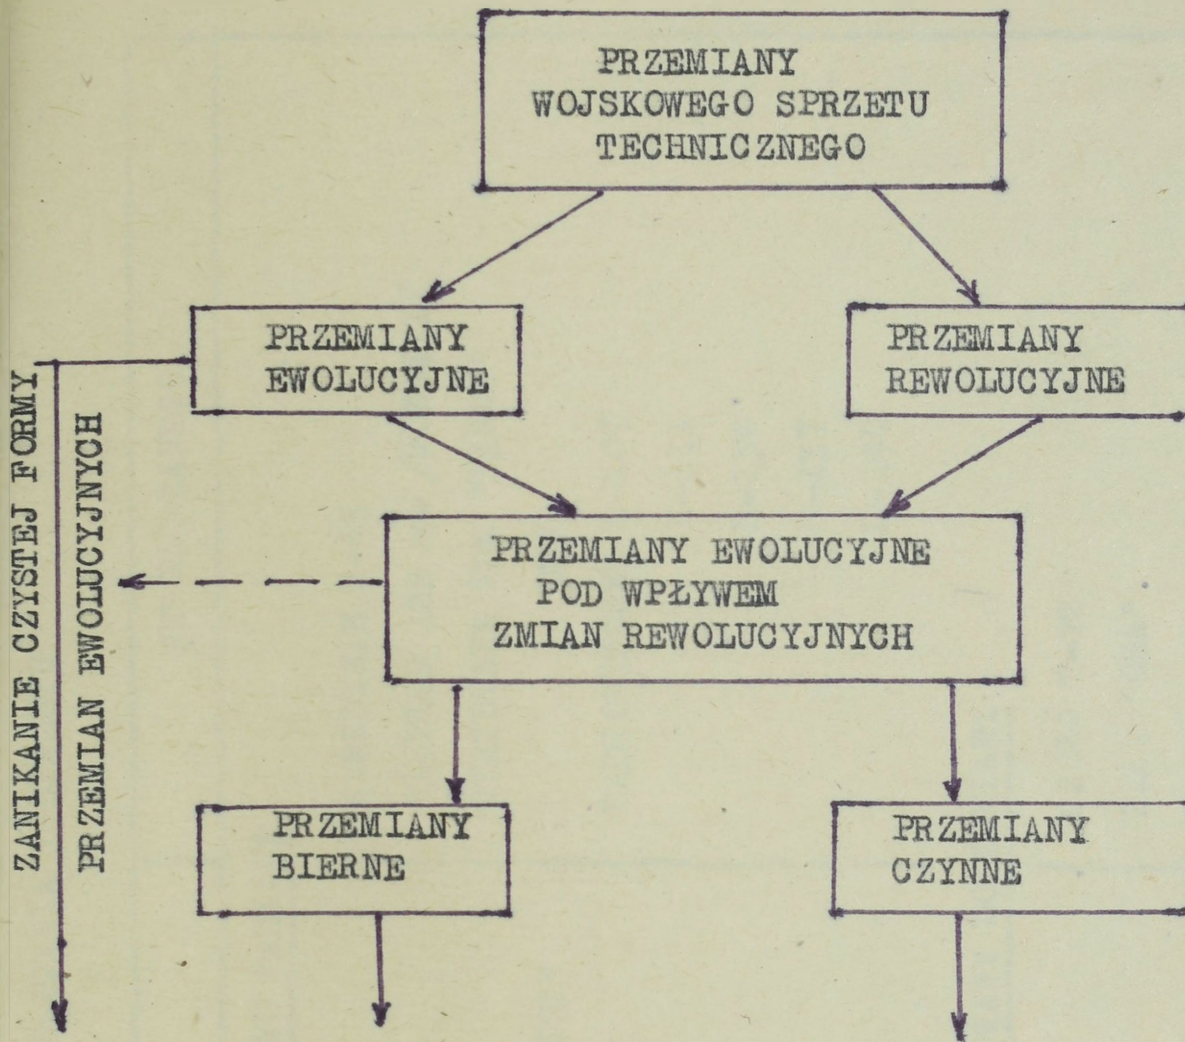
PRZEMIANY WOJSKOWEGO SPRZETU TECHNICZNEGO

PRZEMIANY EWOLUCYJNE

PRZEMIANY REWOLUCYJNE

ZANIKANIE CZYSTEJ FORMY PRZEMIAN EWOLUCYJNYCH

PRZEMIANY EWOLUCYJNE POD WPŁYWEM ZMIAN REWOLUCYJNYCH

PRZEMIANY BIERNE

PRZEMIANY CZYNNE